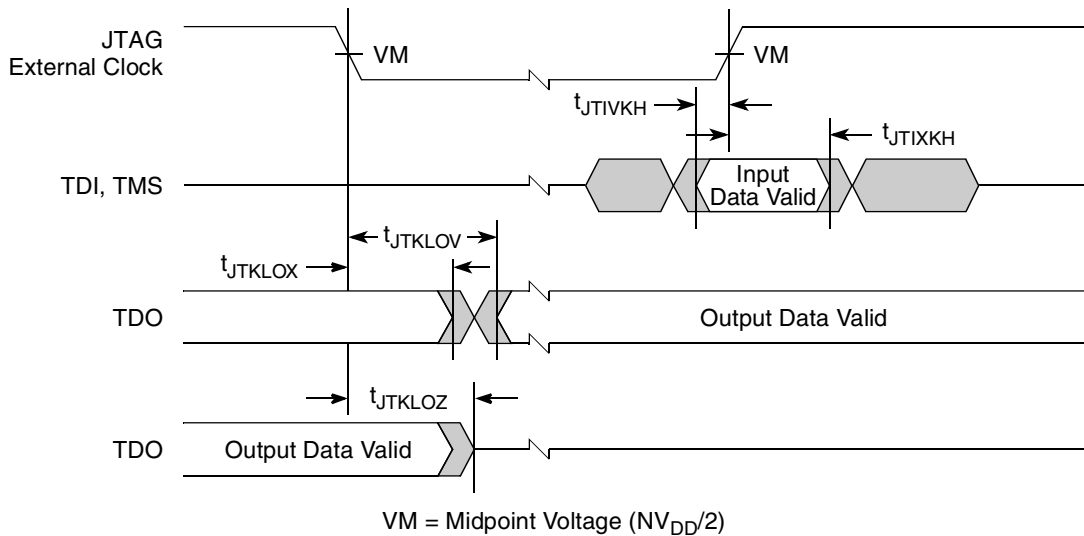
JTAG External Clock

VM

VM

$t_{JTIVKH}$

$t_{JTIXKH}$

TDI, TMS

Input Data Valid

$t_{JTKLOV}$

$t_{JTKLOX}$

TDO

Output Data Valid

$t_{JTKLOZ}$

TDO

Output Data Valid

VM = Midpoint Voltage ($NV_{DD}/2$)